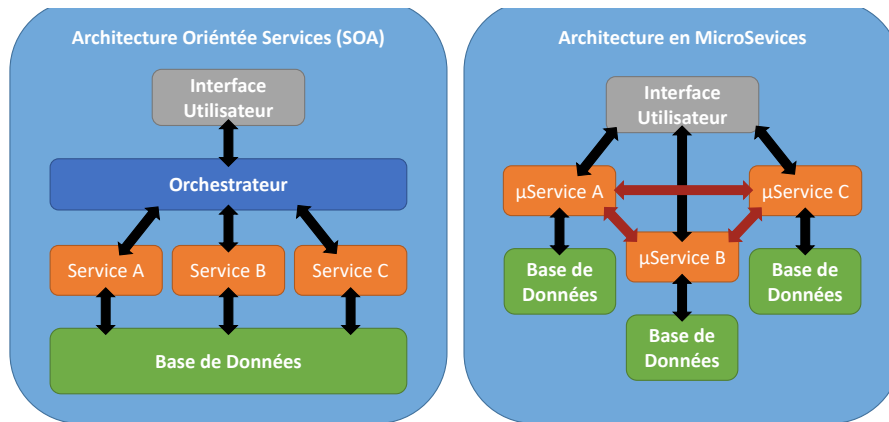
Architecture Orientée Services (SOA)

Interface Utilisateur

Orchestrateur

Service A

Service B

Service C

Base de Données

Architecture en MicroSevices

Interface Utilisateur

µService A

µService C

µService B

Base de Données

Base de Données

Base de Données